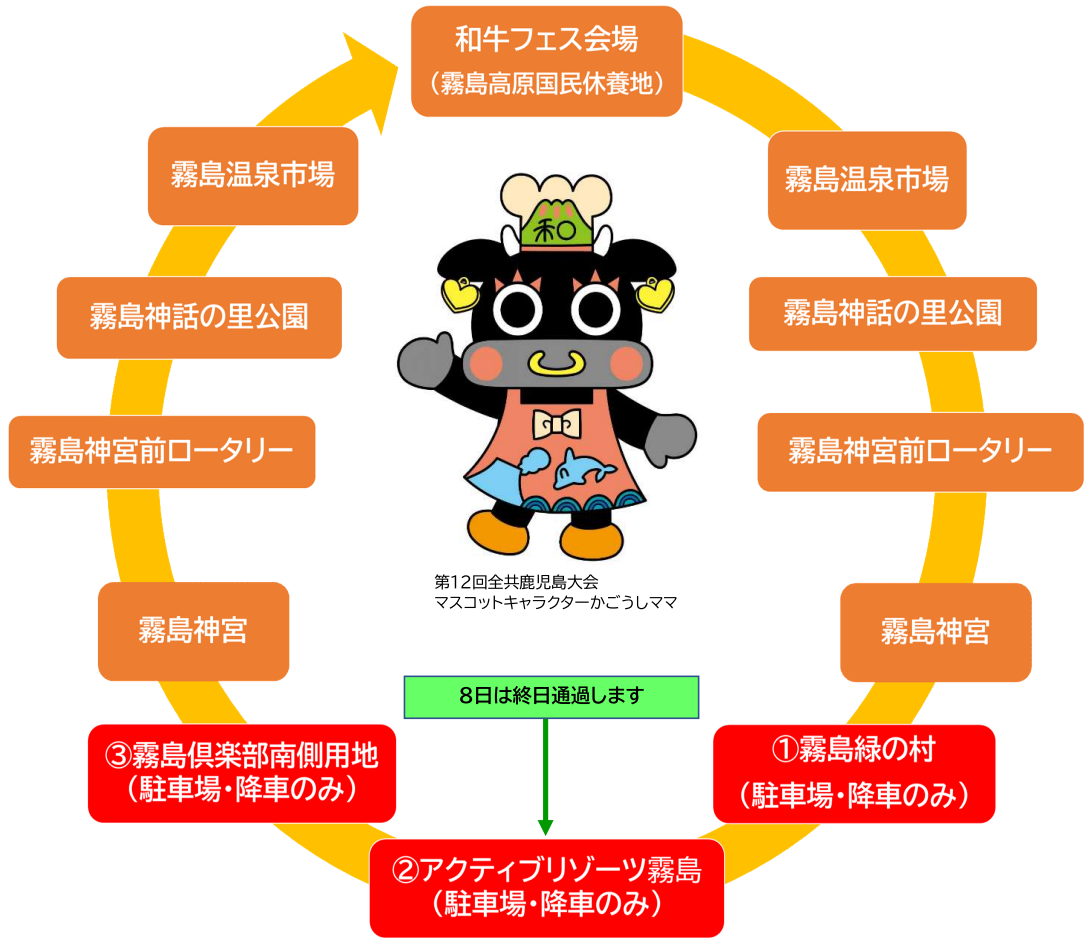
和牛フェス会場
（霧島高原国民休養地）

霧島温泉市場

霧島神話の里公園

霧島神宮前ロータリー

霧島神宮

①霧島緑の村
（駐車場・降車のみ）

②アクティブリゾーツ霧島
（駐車場・降車のみ）

③霧島倶楽部南側用地
（駐車場・降車のみ）

霧島神宮

霧島神宮前ロータリー

霧島神話の里公園

霧島温泉市場

和

第12回全共鹿児島大会
マスコットキャラクターかごうしママ

8日は終日通過します